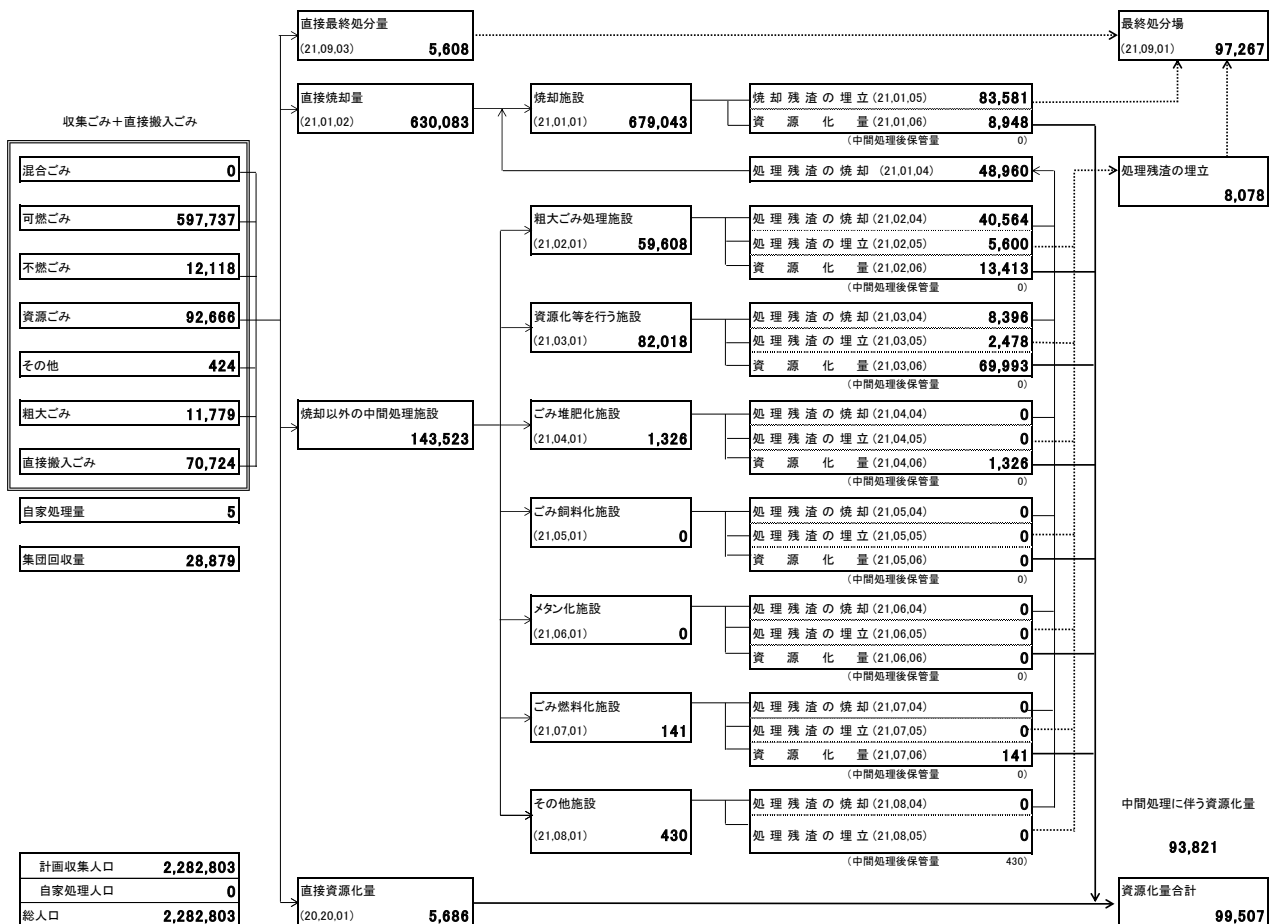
直接最終処分量
(21,09,03) 5,608

最終処分場
(21,09,01) 97,267

直接焼却量
(21,01,02) 630,083

焼却施設
(21,01,01) 679,043

焼 却 残 渣 の 埋 立 (21,01,05) 83,581
資 源 化 量 (21,01,06) 8,948
(中間処理後保管量 0)

収集ごみ＋直接搬入ごみ

| 混合ごみ | 0 |
|---|---|
| 可燃ごみ | 597,737 |
| 不燃ごみ | 12,118 |
| 資源ごみ | 92,666 |
| その他 | 424 |
| 粗大ごみ | 11,779 |
| 直接搬入ごみ | 70,724 |

処 理 残 渣 の 焼 却 (21,01,04) 48,960

処理残渣の埋立
8,078

粗大ごみ処理施設
(21,02,01) 59,608

処 理 残 渣 の 焼 却 (21,02,04) 40,564
処 理 残 渣 の 埋 立 (21,02,05) 5,600
資 源 化 量 (21,02,06) 13,413
(中間処理後保管量 0)

資源化等を行う施設
(21,03,01) 82,018

処 理 残 渣 の 焼 却 (21,03,04) 8,396
処 理 残 渣 の 埋 立 (21,03,05) 2,478
資 源 化 量 (21,03,06) 69,993
(中間処理後保管量 0)

焼却以外の中間処理施設
143,523

ごみ堆肥化施設
(21,04,01) 1,326

処 理 残 渣 の 焼 却 (21,04,04) 0
処 理 残 渣 の 埋 立 (21,04,05) 0
資 源 化 量 (21,04,06) 1,326
(中間処理後保管量 0)

| 自家処理量 | 5 |
|---|---|

| 集団回収量 | 28,879 |
|---|---|

ごみ飼料化施設
(21,05,01) 0

処 理 残 渣 の 焼 却 (21,05,04) 0
処 理 残 渣 の 埋 立 (21,05,05) 0
資 源 化 量 (21,05,06) 0
(中間処理後保管量 0)

メタン化施設
(21,06,01) 0

処 理 残 渣 の 焼 却 (21,06,04) 0
処 理 残 渣 の 埋 立 (21,06,05) 0
資 源 化 量 (21,06,06) 0
(中間処理後保管量 0)

ごみ燃料化施設
(21,07,01) 141

処 理 残 渣 の 焼 却 (21,07,04) 0
処 理 残 渣 の 埋 立 (21,07,05) 0
資 源 化 量 (21,07,06) 141
(中間処理後保管量 0)

その他施設
(21,08,01) 430

処 理 残 渣 の 焼 却 (21,08,04) 0
処 理 残 渣 の 埋 立 (21,08,05) 0
(中間処理後保管量 430)

中間処理に伴う資源化量
93,821

| 計画収集人口 | 2,282,803 |
|---|---|
| 自家処理人口 | 0 |
| 総人口 | 2,282,803 |

直接資源化量
(20,20,01) 5,686

資源化量合計
99,507